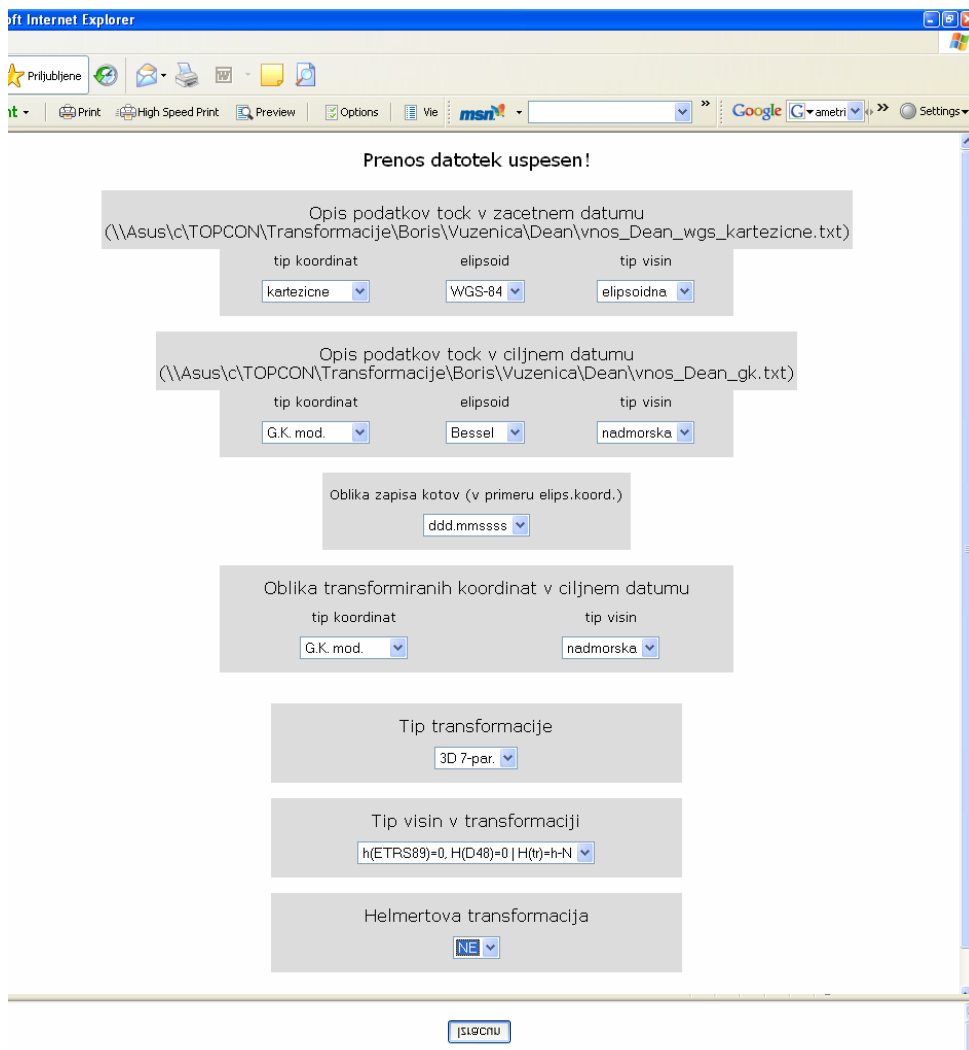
oft Internet Explorer

Priljubljene

nt | Print | High Speed Print | Preview | Options | Vie | msn | Google | ametri | Settings

Prenos datotek uspesen!

Opis podatkov tock v zacetnem datumu
(\\Asus\c\TOPCON\Transformacije\Boris\Vuzenica\Dean\vnos_Dean_wgs_kartezicne.txt)

tip koordinat | elipsoid | tip visin
kartezicne | WGS-84 | elipsoidna

Opis podatkov tock v ciljnem datumu
(\\Asus\c\TOPCON\Transformacije\Boris\Vuzenica\Dean\vnos_Dean_gk.txt)

tip koordinat | elipsoid | tip visin
G.K. mod. | Bessel | nadmorska

Oblika zapisa kotov (v primeru elips.koord.)
ddd.mmssss

Oblika transformiranih koordinat v ciljnem datumu
tip koordinat | tip visin
G.K. mod. | nadmorska

Tip transformacije
3D 7-par.

Tip visin v transformaciji
h(ETRS89)=0, H(D48)=0 | H(tr)=h-N

Helmertova transformacija
NE

Izracun